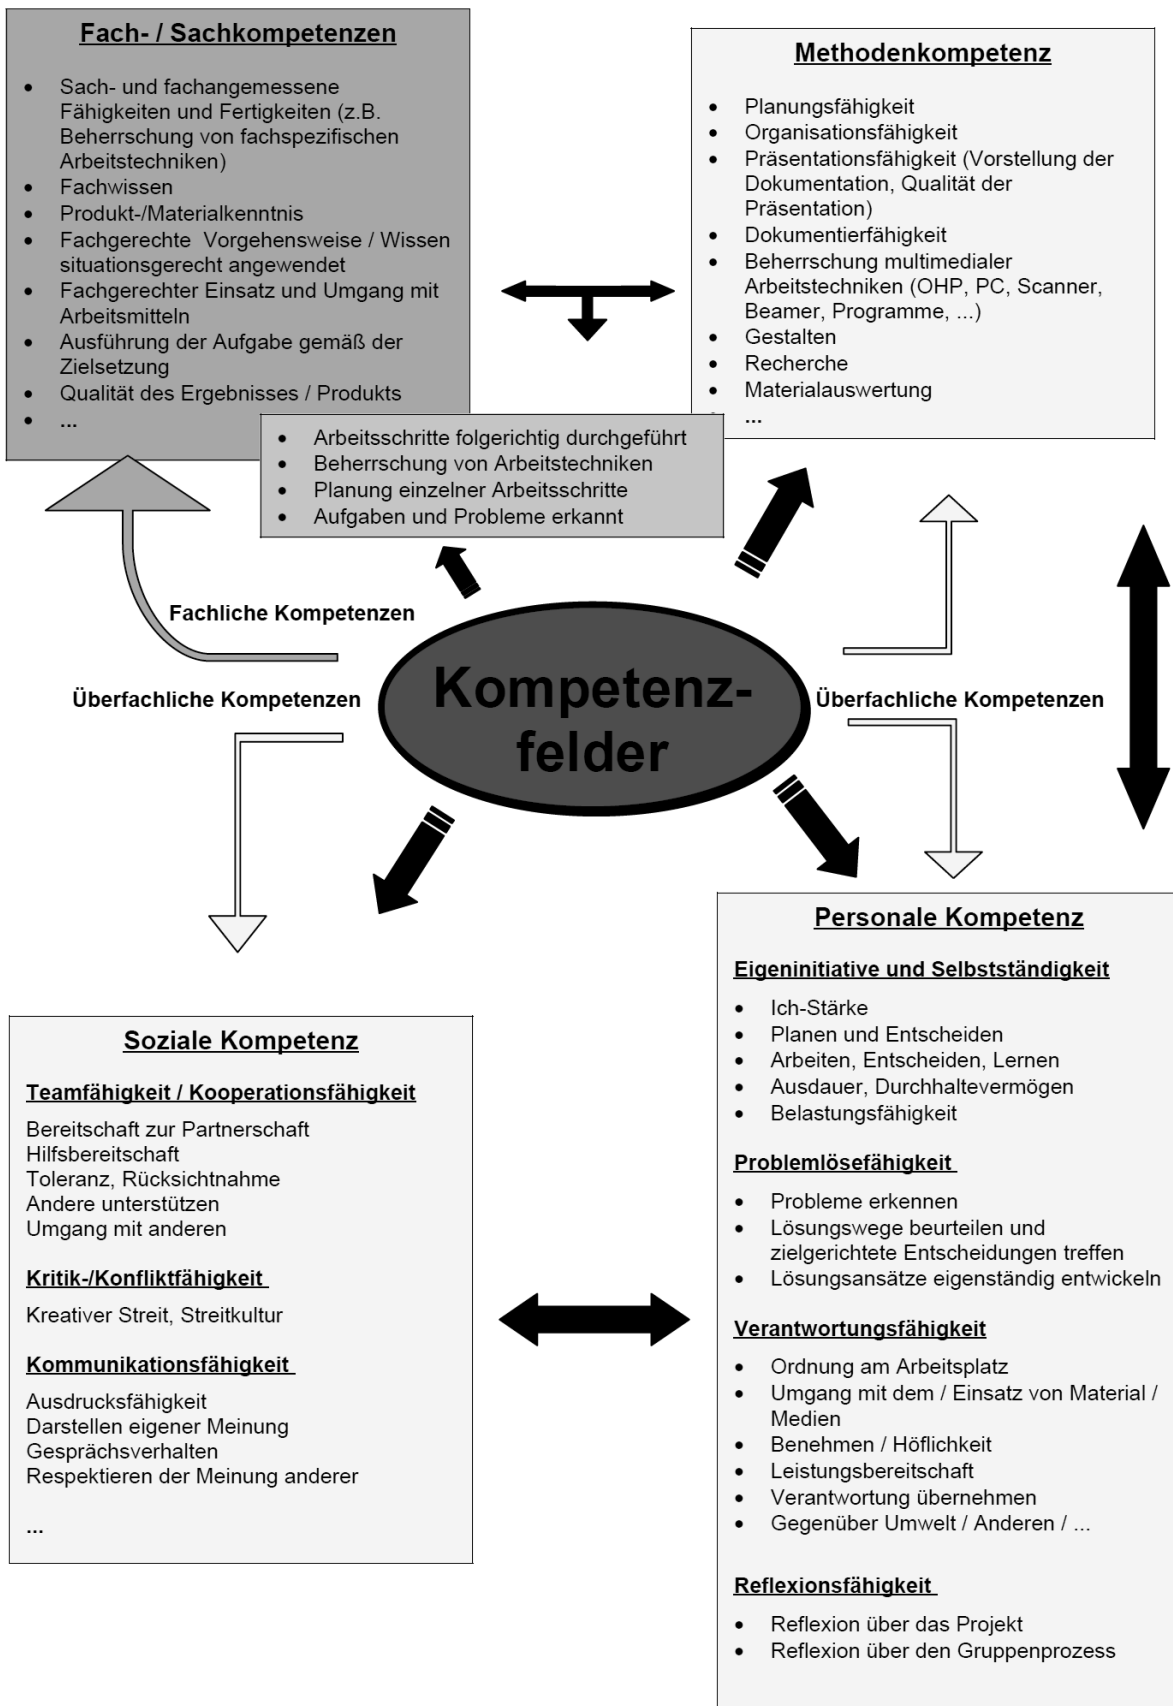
Fach- / Sachkompetenzen

- Sach- und fachangemessene Fähigkeiten und Fertigkeiten (z.B. Beherrschung von fachspezifischen Arbeitstechniken)
- Fachwissen
- Produkt-/Materialkenntnis
- Fachgerechte Vorgehensweise / Wissen situationsgerecht angewendet
- Fachgerechter Einsatz und Umgang mit Arbeitsmitteln
- Ausführung der Aufgabe gemäß der Zielsetzung
- Qualität des Ergebnisses / Produkts
- ...

Methodenkompetenz

- Planungsfähigkeit
- Organisationsfähigkeit
- Präsentationsfähigkeit (Vorstellung der Dokumentation, Qualität der Präsentation)
- Dokumentierfähigkeit
- Beherrschung multimedialer Arbeitstechniken (OHP, PC, Scanner, Beamer, Programme, ...)
- Gestalten
- Recherche
- Materialauswertung
- ...

- Arbeitsschritte folgerichtig durchgeführt
- Beherrschung von Arbeitstechniken
- Planung einzelner Arbeitsschritte
- Aufgaben und Probleme erkannt

Fachliche Kompetenzen

Überfachliche Kompetenzen

Kompetenzfelder

Überfachliche Kompetenzen

Personale Kompetenz

Eigeninitiative und Selbstständigkeit

- Ich-Stärke
- Planen und Entscheiden
- Arbeiten, Entscheiden, Lernen
- Ausdauer, Durchhaltevermögen
- Belastungsfähigkeit

Problemlösefähigkeit

- Probleme erkennen
- Lösungswege beurteilen und zielgerichtete Entscheidungen treffen
- Lösungsansätze eigenständig entwickeln

Verantwortungsfähigkeit

- Ordnung am Arbeitsplatz
- Umgang mit dem / Einsatz von Material / Medien
- Benehmen / Höflichkeit
- Leistungsbereitschaft
- Verantwortung übernehmen
- Gegenüber Umwelt / Anderen / ...

Reflexionsfähigkeit

- Reflexion über das Projekt
- Reflexion über den Gruppenprozess

Soziale Kompetenz

Teamfähigkeit / Kooperationsfähigkeit

Bereitschaft zur Partnerschaft
Hilfsbereitschaft
Toleranz, Rücksichtnahme
Andere unterstützen
Umgang mit anderen

Kritik-/Konfliktfähigkeit

Kreativer Streit, Streitkultur

Kommunikationsfähigkeit

Ausdrucksfähigkeit
Darstellen eigener Meinung
Gesprächsverhalten
Respektieren der Meinung anderer

...